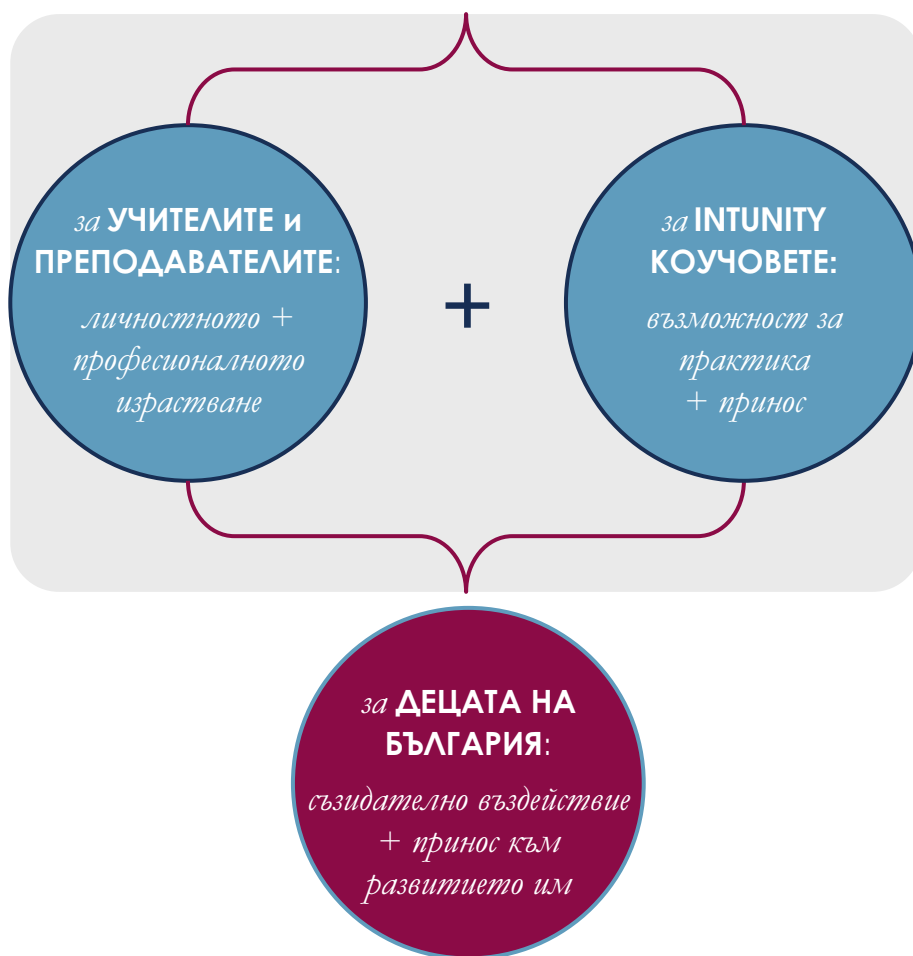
за УЧИТЕЛИТЕ и ПРЕПОДАВАТЕЛИТЕ:

личностното + професионалното израстване

+

за INTUNITY КОУЧОВЕТЕ:

възможност за практика + принос

за ДЕЦАТА НА БЪЛГАРИЯ:

съзидателно въздействие + принос към развитието им